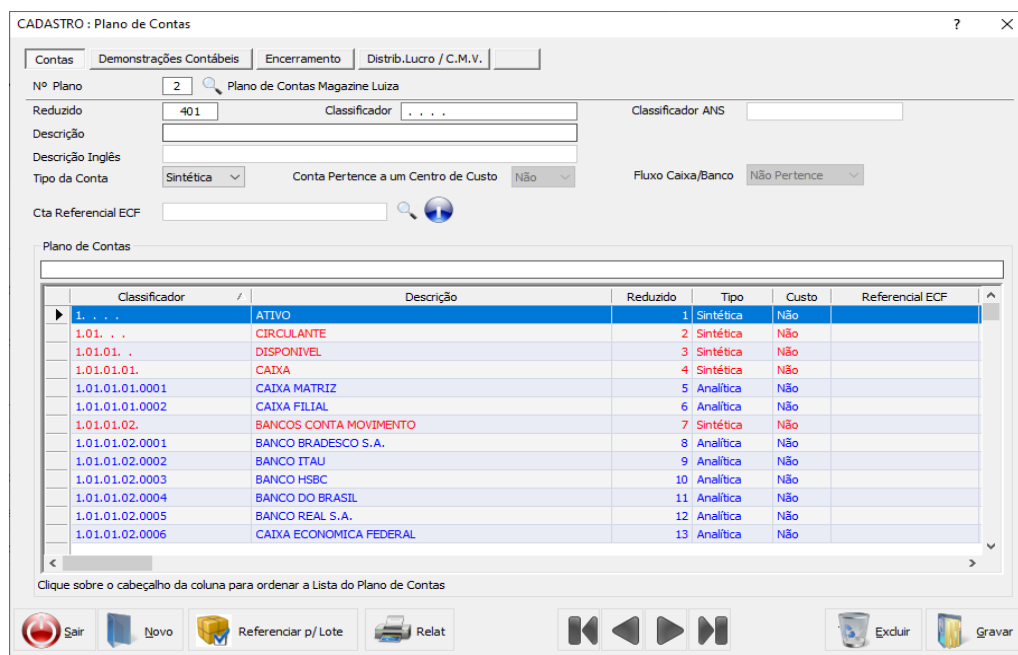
CADASTRO : Plano de Contas

?

Contas | Demonstrações Contábeis | Encerramento | Distrib.Lucro / C.M.V.

Nº Plano 2 Plano de Contas Magazine Luiza

Reduzido 401 Classificador . . . . Classificador ANS

Descrição

Descrição Inglês

Tipo da Conta Sintética Conta Pertence a um Centro de Custo Não Fluxo Caixa/Banco Não Pertence

Cta Referencial ECF

Plano de Contas

| Classificador | Descrição | Reduzido | Tipo | Custo | Referencial ECF |
|---|---|---|---|---|---|
| 1. . . . | ATIVO | 1 | Sintética | Não | |
| 1.01. . . | CIRCULANTE | 2 | Sintética | Não | |
| 1.01.01. . | DISPONIVEL | 3 | Sintética | Não | |
| 1.01.01.01. | CAIXA | 4 | Sintética | Não | |
| 1.01.01.01.0001 | CAIXA MATRIZ | 5 | Analítica | Não | |
| 1.01.01.01.0002 | CAIXA FILIAL | 6 | Analítica | Não | |
| 1.01.01.02. | BANCOS CONTA MOVIMENTO | 7 | Sintética | Não | |
| 1.01.01.02.0001 | BANCO BRADESCO S.A. | 8 | Analítica | Não | |
| 1.01.01.02.0002 | BANCO ITAU | 9 | Analítica | Não | |
| 1.01.01.02.0003 | BANCO HSBC | 10 | Analítica | Não | |
| 1.01.01.02.0004 | BANCO DO BRASIL | 11 | Analítica | Não | |
| 1.01.01.02.0005 | BANCO REAL S.A. | 12 | Analítica | Não | |
| 1.01.01.02.0006 | CAIXA ECONOMICA FEDERAL | 13 | Analítica | Não | |

Clique sobre o cabeçalho da coluna para ordenar a Lista do Plano de Contas

Sair | Novo | Referenciar p/ Lote | Relat | Excluir | Gravar